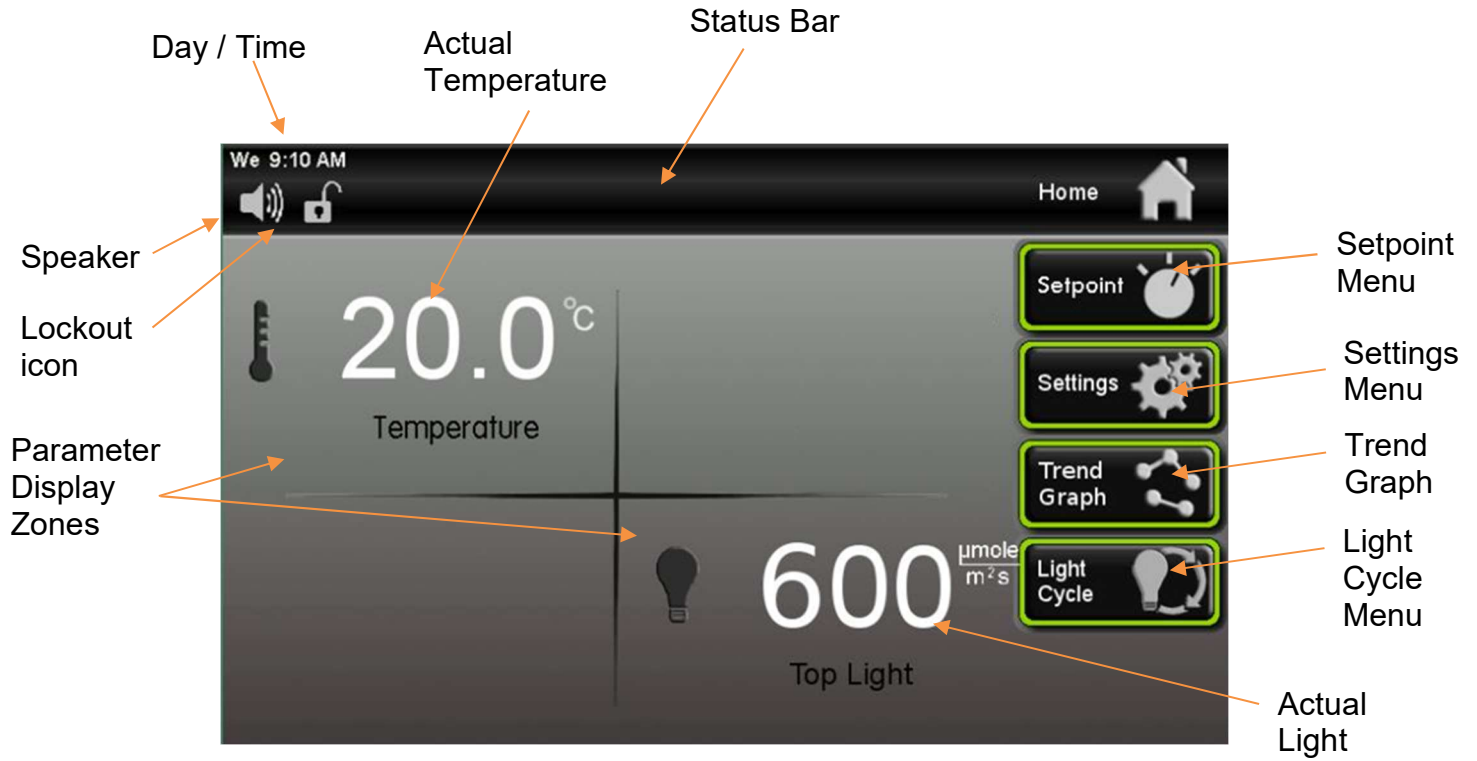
Day / Time

Actual Temperature

Status Bar

We 9:10 AM

Home

Speaker

Lockout icon

Setpoint

Setpoint Menu

20.0 °C

Temperature

Settings

Settings Menu

Parameter Display Zones

Trend Graph

Trend Graph

600 $\frac{\mu mole}{m^2 s}$

Light Cycle

Light Cycle Menu

Top Light

Actual Light